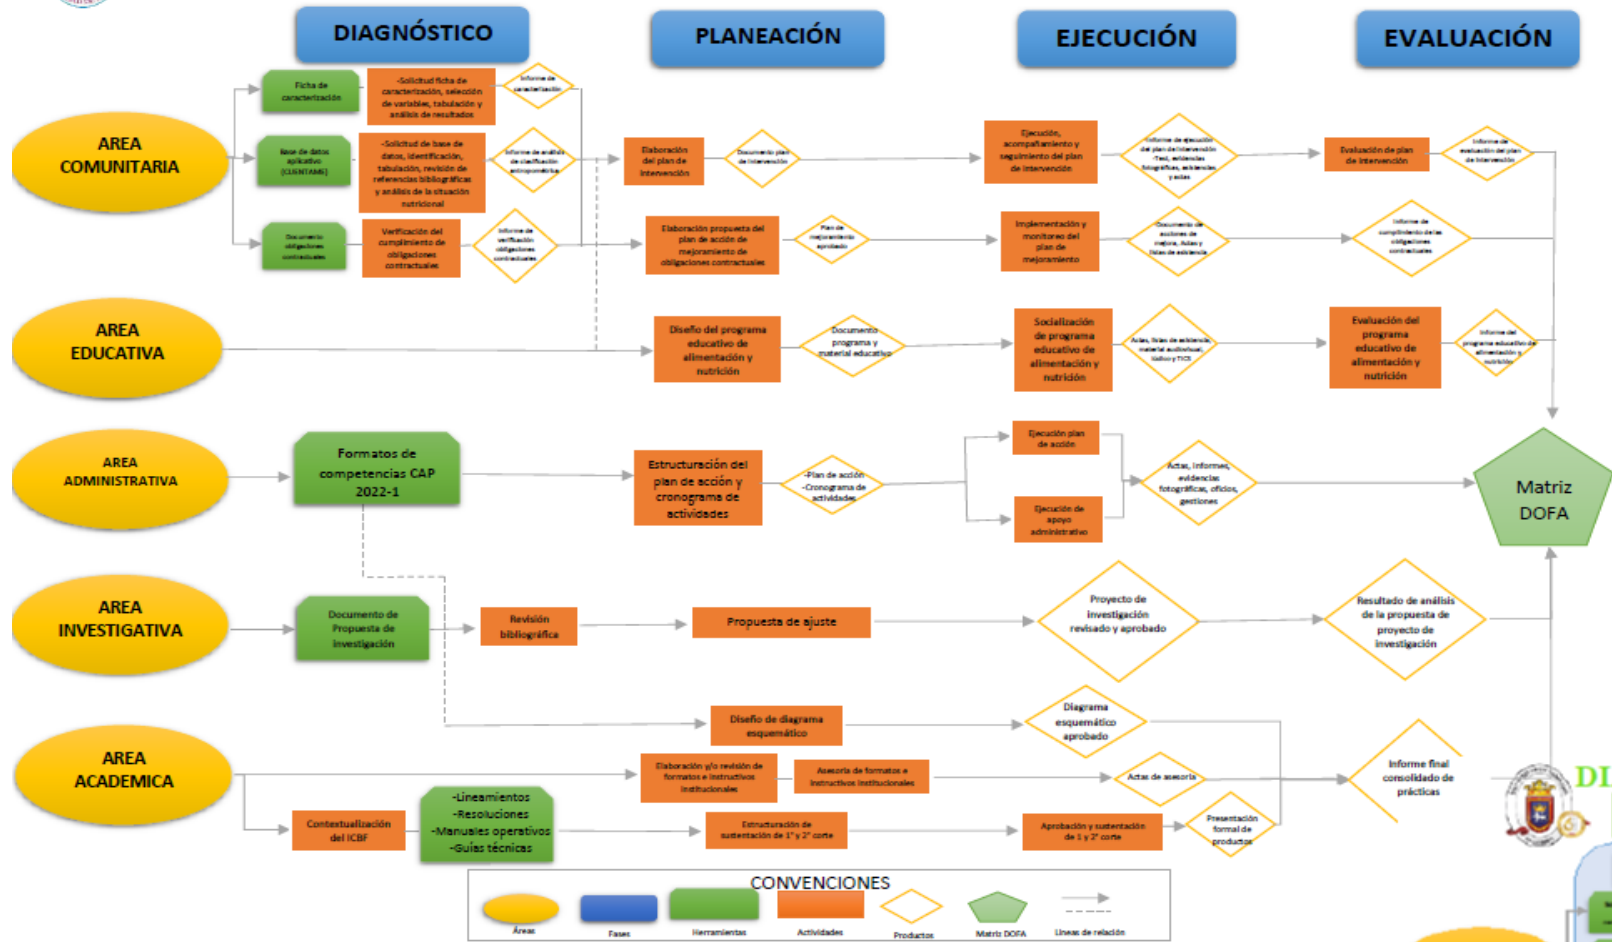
DIAGNÓSTICO

PLANEACIÓN

EJECUCIÓN

EVALUACIÓN

AREA COMUNITARIA

Ficha de caracterización

-Solicitud ficha de caracterización, selección de variables, tabulación y análisis de resultados

Informe de caracterización

Base de datos aplicativo (CUENTAME)

-Solicitud de base de datos, identificación, tabulación, revisión de referencias bibliográficas y análisis de la situación nutricional

Informe de análisis de clasificación antropométrica

Documento obligaciones contractuales

Verificación del cumplimiento de obligaciones contractuales

Informe de verificación obligaciones contractuales

Elaboración del plan de intervención

Documento plan de intervención

Ejecución, acompañamiento y seguimiento del plan de intervención

Informe de ejecución del plan de intervención -Test, evidencias fotográficas, evidencias y actas

Evaluación de plan de intervención

Informe de evaluación del plan de intervención

Elaboración propuesta del plan de acción de mejoramiento de obligaciones contractuales

Plan de mejoramiento aprobado

Implementación y monitoreo del plan de mejoramiento

Documento de acciones de mejora, Actas y listas de asistencia

Informe de cumplimiento de las obligaciones contractuales

AREA EDUCATIVA

Diseño del programa educativo de alimentación y nutrición

Documento programa y material educativo

Socialización de programa educativo de alimentación y nutrición

Actas, listas de asistencia, material audiovisual, Radio y TICS

Evaluación del programa educativo de alimentación y nutrición

Informe del programa educativo de alimentación y nutrición

AREA ADMINISTRATIVA

Formatos de competencias CAP 2022-1

Estructuración del plan de acción y cronograma de actividades

-Plan de acción -Cronograma de actividades

Ejecución plan de acción

Ejecución de apoyo administrativo

Actas, informes, evidencias fotográficas, oficios, gestiones

Matriz DOFA

AREA INVESTIGATIVA

Documento de Propuesta de investigación

Revisión bibliográfica

Propuesta de ajuste

Proyecto de investigación revisado y aprobado

Resultado de análisis de la propuesta de proyecto de investigación

AREA ACADEMICA

Diseño de diagrama esquemático

Diagrama esquemático aprobado

Elaboración y/o revisión de formatos e instructivos institucionales

Asesoría de formatos e instructivos institucionales

Actas de asesoría

Informe final consolidado de prácticas

Contextualización del ICBF

-Lineamientos -Resoluciones -Manuales operativos -Guías técnicas

Estructuración de sustentación de 1° y 2° corte

Aprobación y sustentación de 1 y 2° corte

Presentación formal de productos

DI

CONVENCIONES

Áreas

Fases

Herramientas

Actividades

Productos

Matriz DOFA

Líneas de relación